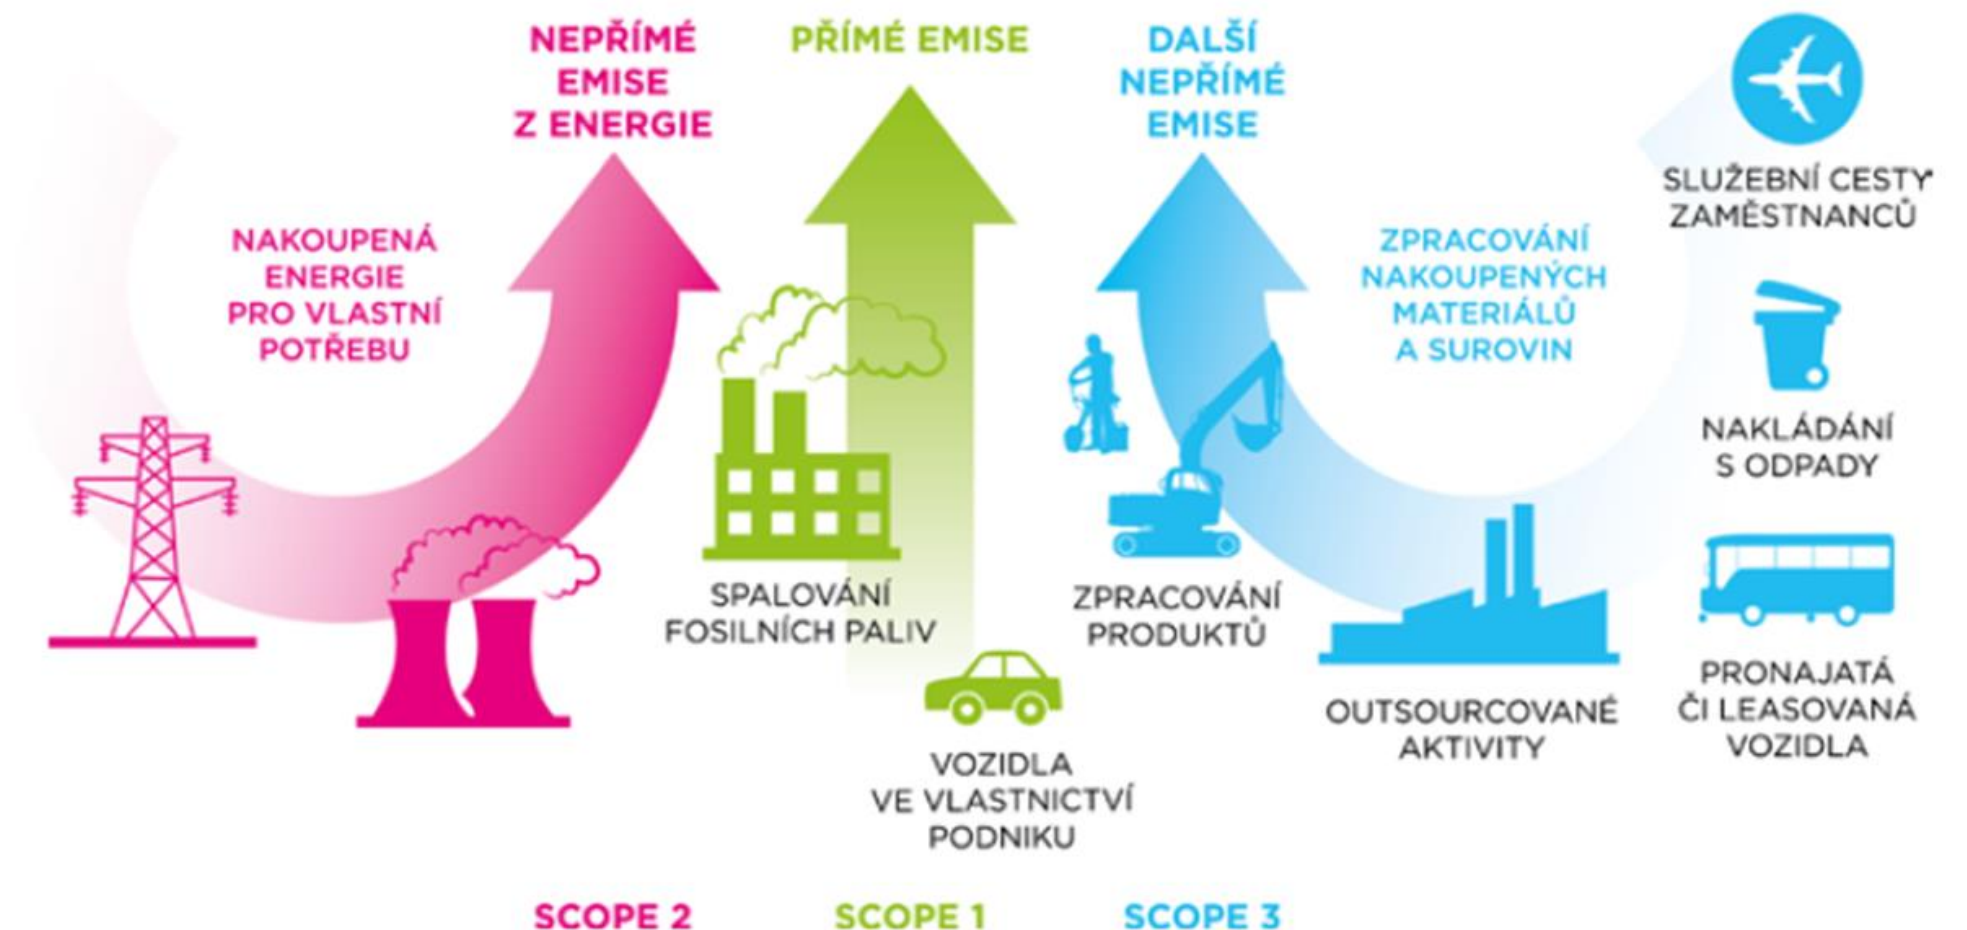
NEPŘÍMÉ EMISE Z ENERGIE

PŘÍMÉ EMISE

DALŠÍ NEPŘÍMÉ EMISE

SLUŽEBNÍ CESTY ZAMĚSTNANCŮ

NAKOUPENÁ ENERGIE PRO VLASTNÍ POTŘEBU

ZPRACOVÁNÍ NAKOUPENÝCH MATERIÁLŮ A SUROVIN

NAKLÁDÁNÍ S ODPADY

SPALOVÁNÍ FOSILNÍCH PALIV

ZPRACOVÁNÍ PRODUKTŮ

PRONAJATÁ ČI LEASOVANÁ VOZIDLA

OUTSOURCOVANÉ AKTIVITY

VOZIDLA VE VLASTNICTVÍ PODNIKU

SCOPE 2

SCOPE 1

SCOPE 3